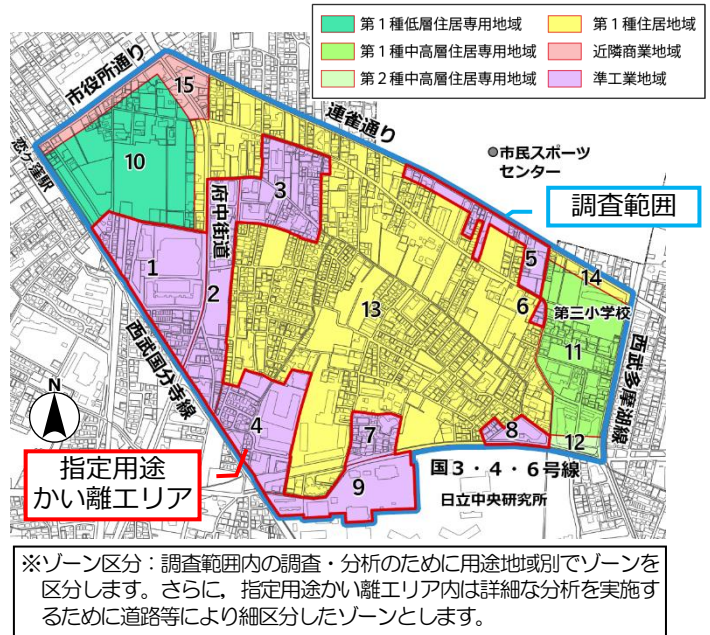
第１種低層住居専用地域
第１種住居地域
第１種中高層住居専用地域
近隣商業地域
第２種中高層住居専用地域
準工業地域

市役所通り
恋ケ窪駅
15
10
連雀通り
●市民スポーツセンター
府中街道
3
調査範囲
1
2
5
14
6
第三小学校
13
11
西武多摩湖線
西武国分寺線
N
4
7
8
12
指定用途かい離エリア
9
国３・４・６号線
日立中央研究所

※ゾーン区分：調査範囲内の調査・分析のために用途地域別でゾーンを区分します。さらに，指定用途かい離エリア内は詳細な分析を実施するために道路等により細区分したゾーンとします。